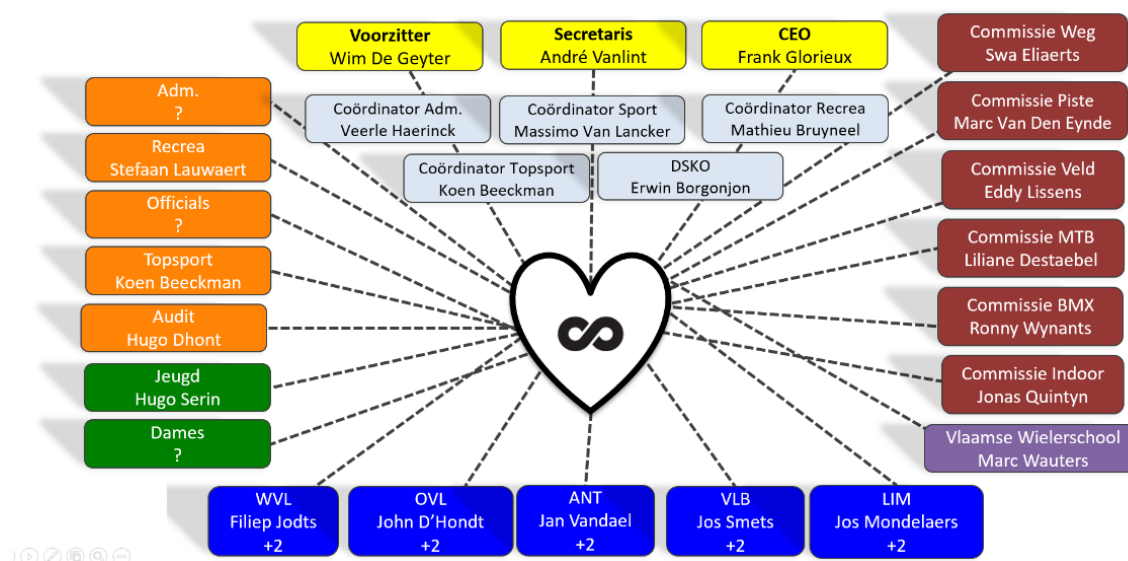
Voorzitter
Wim De Geyter

Secretaris
André Vanlint

CEO
Frank Glorieux

Adm.
?

Coördinator Adm.
Veerle Haerinck

Coördinator Sport
Massimo Van Lancker

Coördinator Recrea
Mathieu Bruyneel

Commissie Weg
Swa Eliaerts

Commissie Piste
Marc Van Den Eynde

Recrea
Stefaan Lauwaert

Coördinator Topsport
Koen Beeckman

DSKO
Erwin Borgonjon

Officials
?

Commissie Veld
Eddy Lissens

Topsport
Koen Beeckman

Commissie MTB
Liliane Destaebel

Audit
Hugo Dhont

Commissie BMX
Ronny Wynants

Jeugd
Hugo Serin

Commissie Indoor
Jonas Quintyn

Dames
?

Vlaamse Wielerschool
Marc Wauters

WVL
Filiep Jodts
+2

OVL
John D'Hondt
+2

ANT
Jan Vandael
+2

VLB
Jos Smets
+2

LIM
Jos Mondelaers
+2